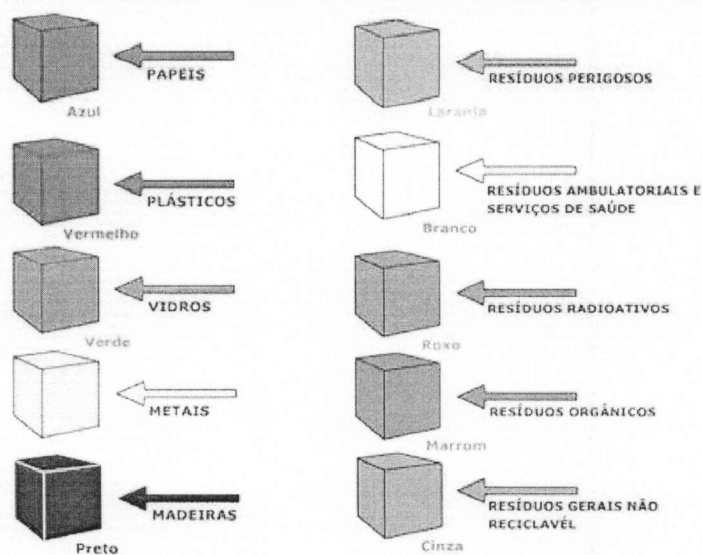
PAPEIS
Azul

PLÁSTICOS
Vermelho

VIDROS
Verde

METAIS

MADEIRAS
Preto

RESÍDUOS PERIGOSOS
Laranja

RESÍDUOS AMBULATORIAIS E SERVIÇOS DE SAÚDE
Branco

RESÍDUOS RADIOATIVOS
Roxo

RESÍDUOS ORGÂNICOS
Marrom

RESÍDUOS GERAIS NÃO RECICLAVÉL
Cinza